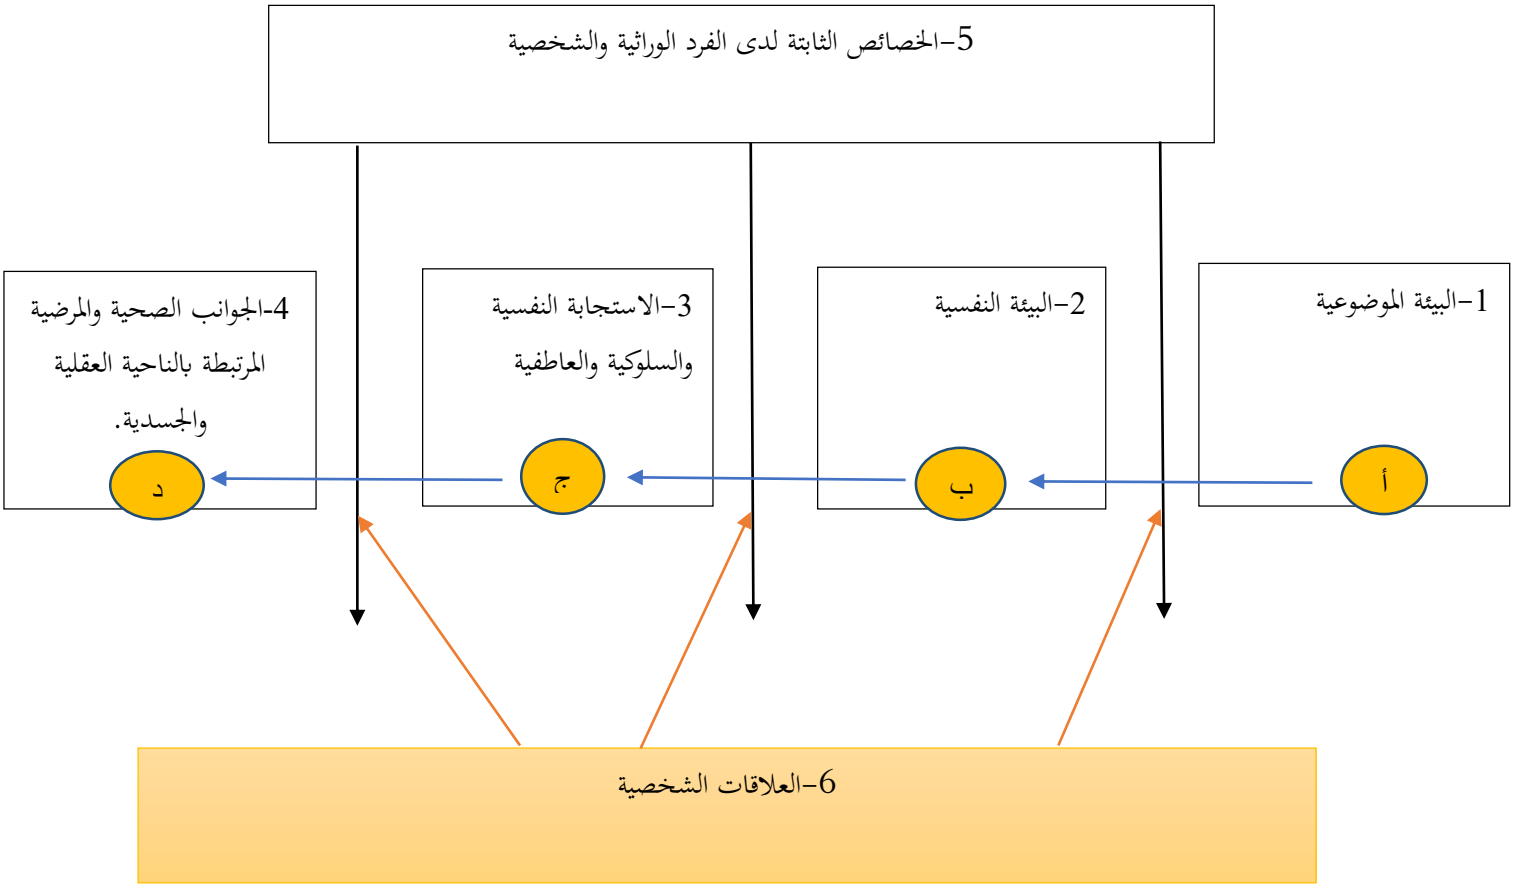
5-الخصائص الثابتة لدى الفرد الوراثية والشخصية

1-البيئة الموضوعية

أ

2-البيئة النفسية

ب

3-الاستجابة النفسية والسلوكية والعاطفية

ج

4-الجوانب الصحية والمرضية المرتبطة بالناحية العقلية والجسدية.

د

6-العلاقات الشخصية